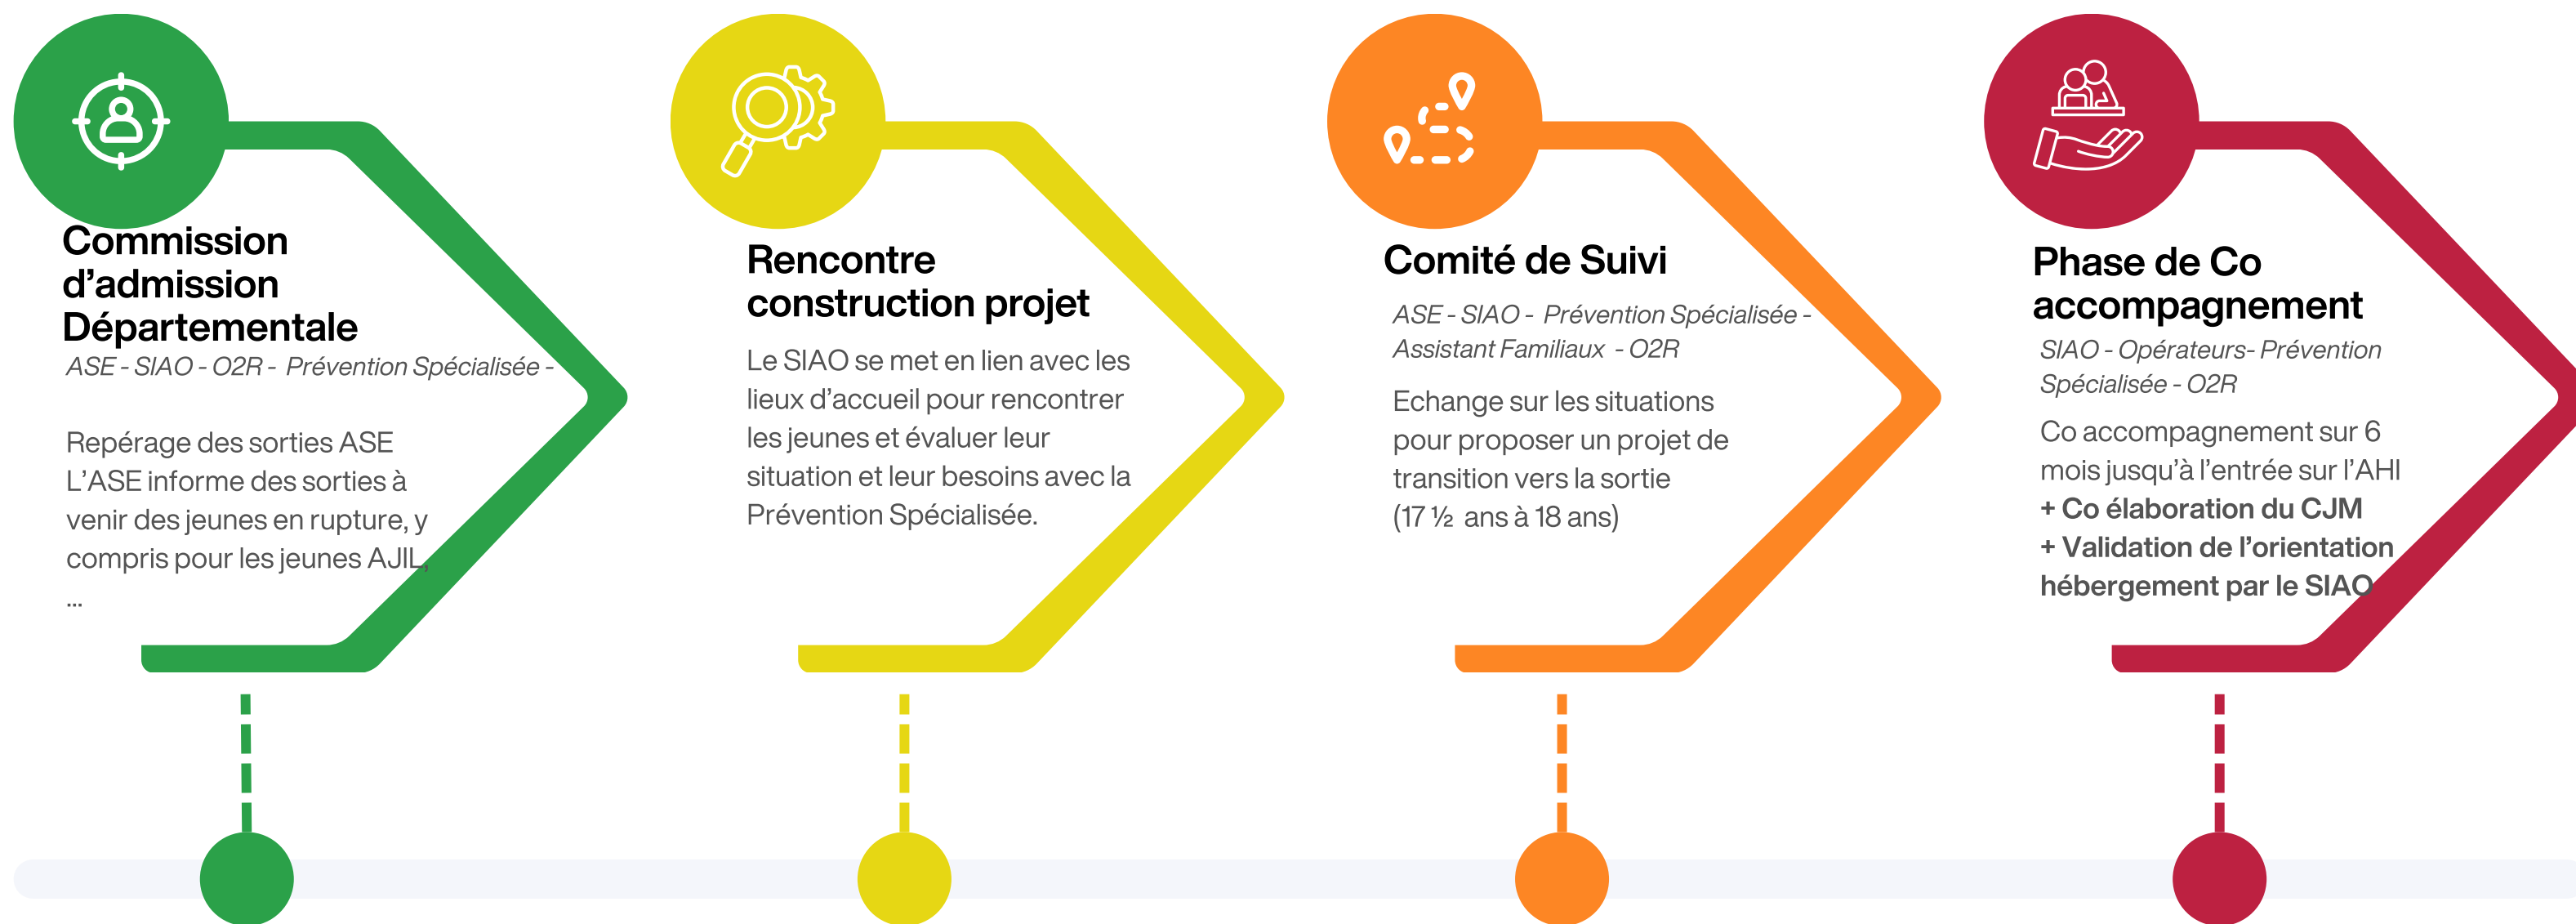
Commission d’admission Départementale

ASE - SIAO - O2R - Prévention Spécialisée -

Repérage des sorties ASE
L’ASE informe des sorties à venir des jeunes en rupture, y compris pour les jeunes AJIL, ...

Rencontre construction projet

Le SIAO se met en lien avec les lieux d’accueil pour rencontrer les jeunes et évaluer leur situation et leur besoins avec la Prévention Spécialisée.

Comité de Suivi

ASE - SIAO - Prévention Spécialisée - Assistant Familiaux - O2R

Echange sur les situations pour proposer un projet de transition vers la sortie (17 ½ ans à 18 ans)

Phase de Co accompagnement

SIAO - Opérateurs- Prévention Spécialisée - O2R

Co accompagnement sur 6 mois jusqu’à l’entrée sur l’AHI
+ Co élaboration du CJM
+ Validation de l’orientation hébergement par le SIAO